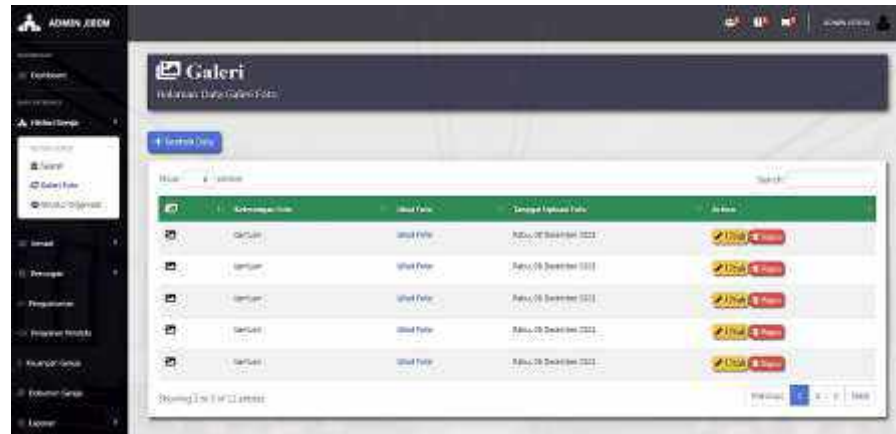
ADMIN JEEM

Dashboard

Galeri

Halaman Data Galeri Foto

+ Tambah Data

Show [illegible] entries

Search:

| | Keterangan Foto | Lihat Foto | Tanggal Upload Foto | Action |
|---|---|---|---|---|
| | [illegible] | Lihat Foto | Rabu, 08 Desember 2021 | Ubah Hapus |
| | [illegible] | Lihat Foto | Rabu, 08 Desember 2021 | Ubah Hapus |
| | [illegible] | Lihat Foto | Rabu, 08 Desember 2021 | Ubah Hapus |
| | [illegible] | Lihat Foto | Rabu, 08 Desember 2021 | Ubah Hapus |
| | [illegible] | Lihat Foto | Rabu, 08 Desember 2021 | Ubah Hapus |

Showing 1 to 5 of 12 entries

Previous 1 2 3 Next